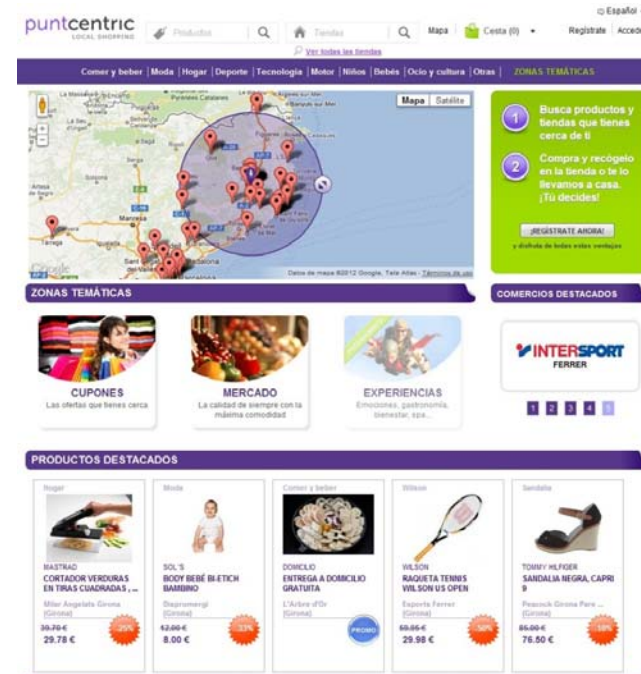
puntcentric
LOCAL SHOPPING

Productos
Tiendas
Ver todas las tiendas
Mapa
Cesta (0)
Español
Regístrate Acceder

Comer y beber | Moda | Hogar | Deporte | Tecnología | Motor | Niños | Bebés | Ocio y cultura | Otras | ZONAS TEMÁTICAS

Mapa Satélite
Manresa
Tarrega
Datos de mapa ©2012 Google, Tele Atlas - Términos de uso

1 Busca productos y tiendas que tienes cerca de ti
2 Compra y recógelo en la tienda o te lo llevamos a casa. ¡Tú decides!
¡REGÍSTRATE AHORA!
y disfruta de todas estas ventajas

ZONAS TEMÁTICAS

CUPONES
Las ofertas que tienes cerca

MERCADO
La calidad de siempre con la máxima comodidad

EXPERIENCIAS
Emociones, gastronomía, bienestar, spa...

COMERCIOS DESTACADOS

INTERSPORT
FERRER

1 2 3 4 5

PRODUCTOS DESTACADOS

Hogar
MASTRAD
CORTADOR VERDURAS EN TIRAS CUADRADAS , ...
Miler Angelats Girona (Girona)
39.70 €
29.78 €
-25%

Moda
SOL'S
BODY BEBÉ BI-ETICH BAMBINO
Dispromergi (Girona)
12.00 €
8.00 €
-33%

Comer y beber
DOMICILIO
ENTREGA A DOMICILIO GRATUITA
L'Arbre d'Or (Girona)
PROMO

Wilson
WILSON
RAQUETA TENNIS WILSON US OPEN
Esports Ferrer (Girona)
59.95 €
29.98 €
-50%

Sandalia
TOMMY HILFIGER
SANDALIA NEGRA, CAPRI 9
Peacock Girona Pere ... (Girona)
85.00 €
76.50 €
-10%